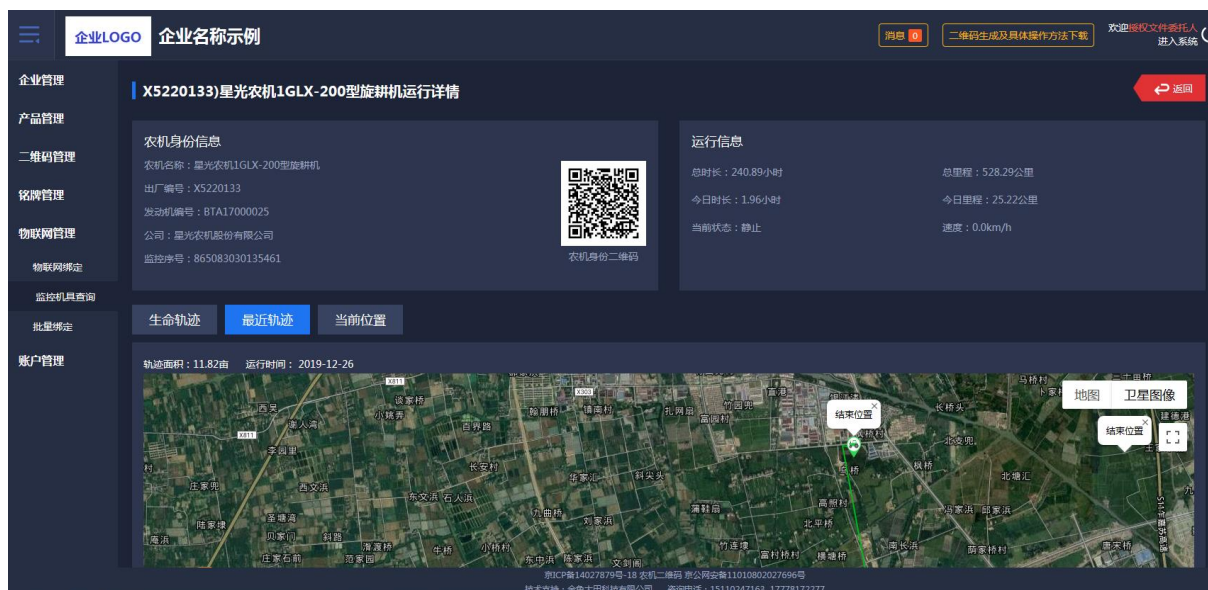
企业LOGO 企业名称示例

消息 0

二维码生成及具体操作方法下载

欢迎授权文件委托人
进入系统

企业管理

产品管理

二维码管理

铭牌管理

物联网管理

物联网绑定

监控机具查询

批量绑定

账户管理

X5220133)星光农机1GLX-200型旋耕机运行详情

返回

农机身份信息

农机名称：星光农机1GLX-200型旋耕机

出厂编号：X5220133

发动机编号：BTA17000025

公司：星光农机股份有限公司

监控序号：865083030135461

农机身份二维码

运行信息

总时长：240.89小时

总里程：528.29公里

今日时长：1.96小时

今日里程：25.22公里

当前状态：静止

速度：0.0km/h

生命轨迹

最近轨迹

当前位置

轨迹面积：11.82亩 运行时间：2019-12-26

地图

卫星图像

结束位置

结束位置

西吴 谈家桥 小姚界 百寿路 翰潮桥 镇南村 孔网兹 富娘村 竹园兜 富港 长桥头 马桥村 下家村 李园里 长安村 华家浜 科头头 北塘汇 庄家兜 西文浜 东交浜 石人浜 九曲桥 刘家浜 高照村 蒲鞋扇 北平桥 陆家缘 圣塘湾 斜路 潘渡桥 小桥村 东中浜 陈家浜 文剑阁 竹连塘 富村持村 横塘桥 南长浜 蒋家桥村 唐家桥 X811 X300

京ICP备14027879号-18 农机二维码 京公网安备11010802027696号

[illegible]